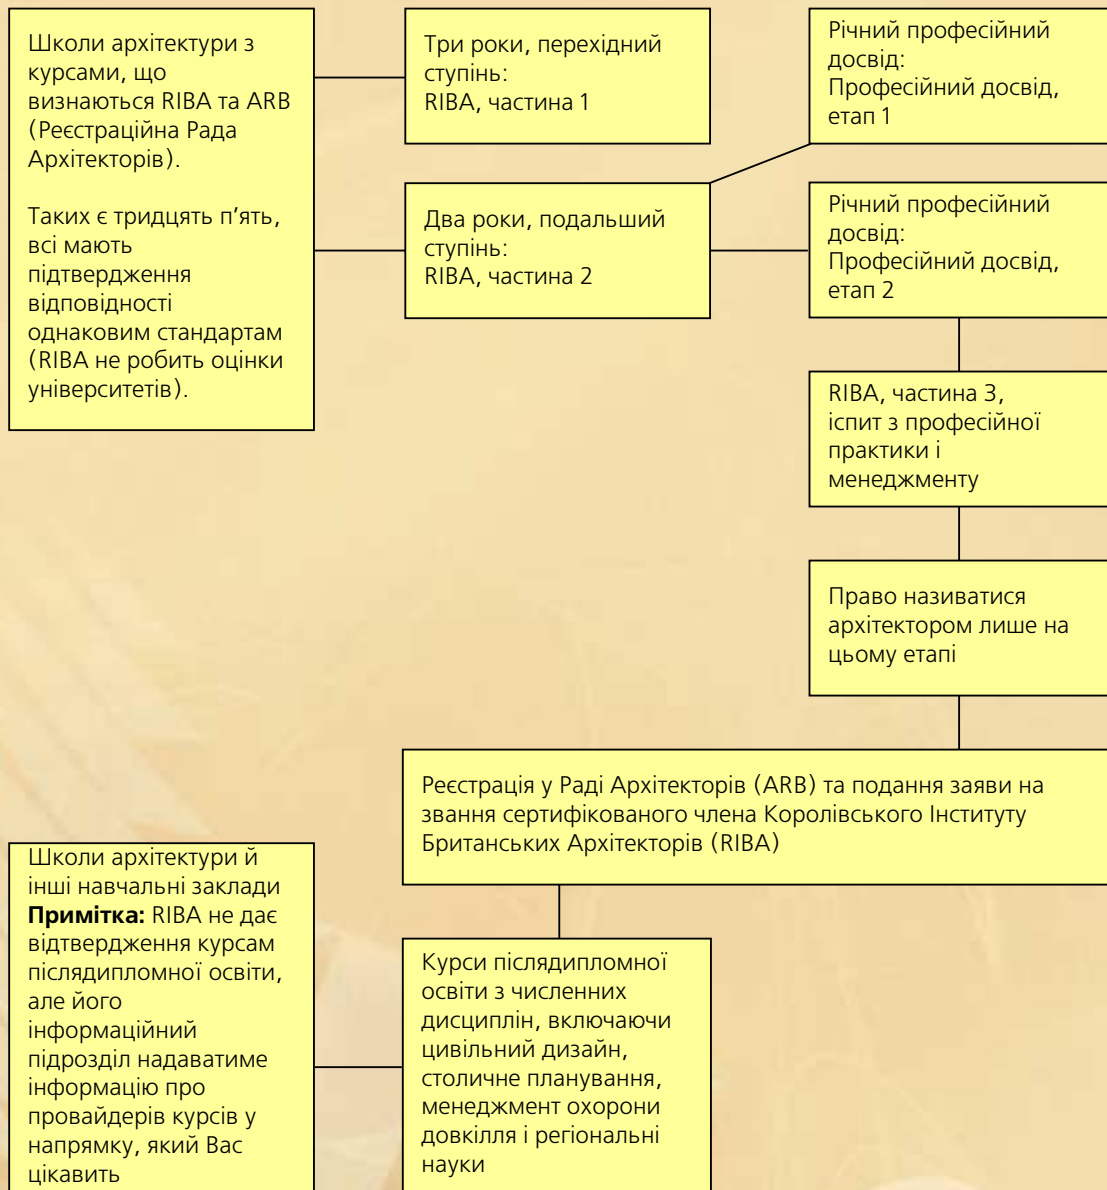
Школи архітектури з курсами, що визнаються RIBA та ARB (Реєстраційна Рада Архітекторів).

Таких є тридцять п'ять, всі мають підтвердження відповідності однаковим стандартам (RIBA не робить оцінки університетів).

Три роки, перехідний ступінь: RIBA, частина 1

Річний професійний досвід: Професійний досвід, етап 1

Два роки, подальший ступінь: RIBA, частина 2

Річний професійний досвід: Професійний досвід, етап 2

RIBA, частина 3, іспит з професійної практики і менеджменту

Право називатися архітектором лише на цьому етапі

Реєстрація у Раді Архітекторів (ARB) та подання заяви на звання сертифікованого члена Королівського Інституту Британських Архітекторів (RIBA)

Школи архітектури й інші навчальні заклади
**Примітка:** RIBA не дає відтвердження курсам післядипломної освіти, але його інформаційний підрозділ надаватиме інформацію про провайдерів курсів у напрямку, який Вас цікавить

Курси післядипломної освіти з численних дисциплін, включаючи цивільний дизайн, столичне планування, менеджмент охорони довкілля і регіональні науки